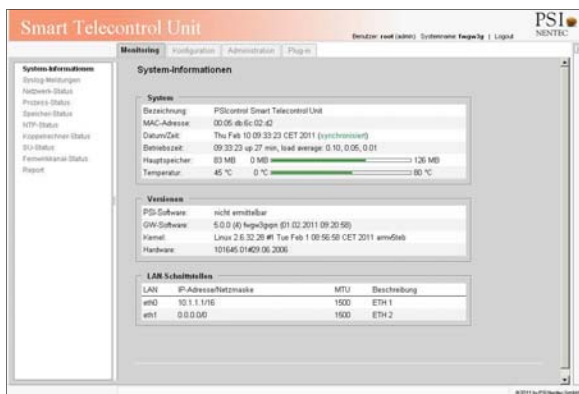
Smart Telecontrol Unit

Benutzer: root (admin) Systemname: fwgw3g | Logout

PSI NENTEC

Monitoring | Konfiguration | Administration | Plug-in

System-Informationen
Syslog-Meldungen
Netzwerk-Status
Prozess-Status
Speicher-Status
NTP-Status
Koppelrechner-Status
SU-Status
Fernwirkkanal-Status
Report

System-Informationen

System

| | |
|---|---|
| Bezeichnung: | PSIcontrol Smart Telecontrol Unit |
| MAC-Adresse: | 00:05:db:6c:02:42 |
| Datum/Zeit: | Thu Feb 10 09:33:23 CET 2011 (synchronisiert) |
| Betriebszeit: | 09:33:23 up 27 min, load average: 0.10, 0.05, 0.01 |
| Hauptspeicher: | 83 MB 0 MB 126 MB |
| Temperatur: | 45 °C 0 °C 80 °C |

Versionen

| | |
|---|---|
| PSI-Software: | nicht ermittelbar |
| GW-Software: | 5.0.0 (4) fwgw3gepn (01.02.2011 09:20:58) |
| Kernel: | Linux 2.6.32.28 #1 Tue Feb 1 08:56:58 CET 2011 armv5teb |
| Hardware: | 101645.01#29.06.2006 |

LAN Schnittstellen

| LAN | IP-Adresse/Netzmaske | MTU | Beschreibung |
|---|---|---|---|
| eth0 | 10.1.1.1/16 | 1500 | ETH 1 |
| eth1 | 0.0.0.0/0 | 1500 | ETH 2 |

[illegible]